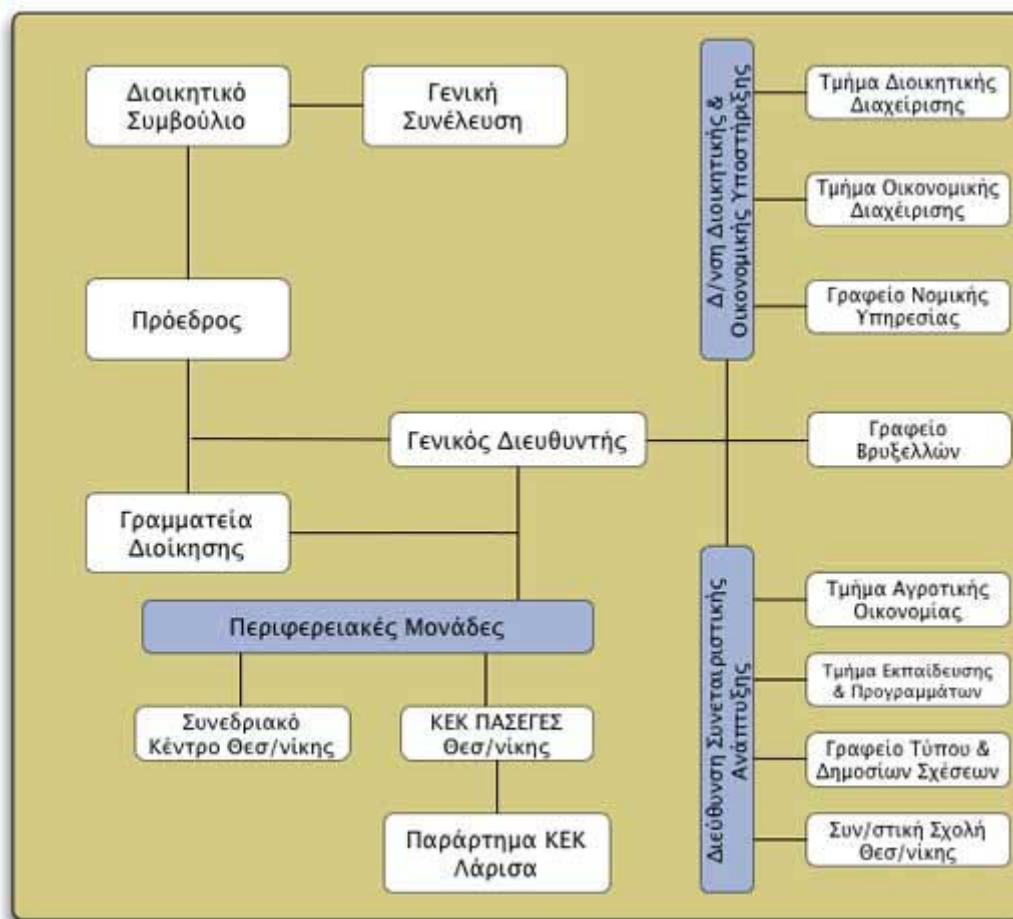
Διοικητικό Συμβούλιο

Γενική Συνέλευση

Πρόεδρος

Γενικός Διευθυντής

Γραμματεία Διοίκησης

Περιφερειακές Μονάδες

Συνεδριακό Κέντρο Θεσ/νίκης

ΚΕΚ ΠΑΣΕΓΕΣ Θεσ/νίκης

Παράρτημα ΚΕΚ Λάρισα

Δ/νση Διοικητικής & Οικονομικής Υποστήριξης

Τμήμα Διοικητικής Διαχείρισης

Τμήμα Οικονομικής Διαχείρισης

Γραφείο Νομικής Υπηρεσίας

Γραφείο Βρυξελλών

Διεύθυνση Συνεταιριστικής Ανάπτυξης

Τμήμα Αγροτικής Οικονομίας

Τμήμα Εκπαίδευσης & Προγραμμάτων

Γραφείο Τύπου & Δημοσίων Σχέσεων

Συν/στική Σχολή Θεσ/νίκης